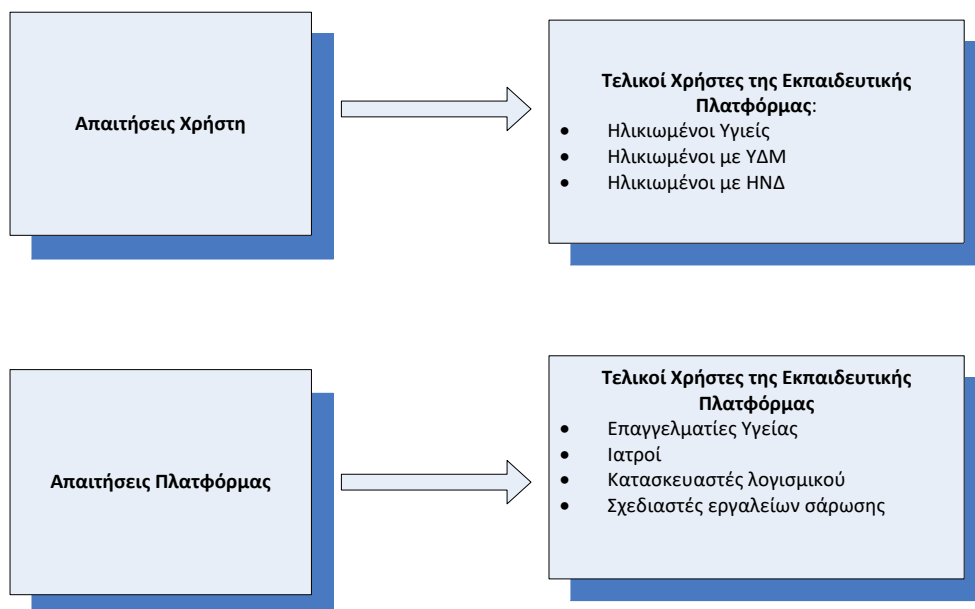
Απαιτήσεις Χρήστη

Τελικοί Χρήστες της Εκπαιδευτικής Πλατφόρμας:
- Ηλικιωμένοι Υγιείς
- Ηλικιωμένοι με ΥΔΜ
- Ηλικιωμένοι με ΗΝΔ

Απαιτήσεις Πλατφόρμας

Τελικοί Χρήστες της Εκπαιδευτικής Πλατφόρμας
- Επαγγελματίες Υγείας
- Ιατροί
- Κατασκευαστές λογισμικού
- Σχεδιαστές εργαλείων σάρωσης